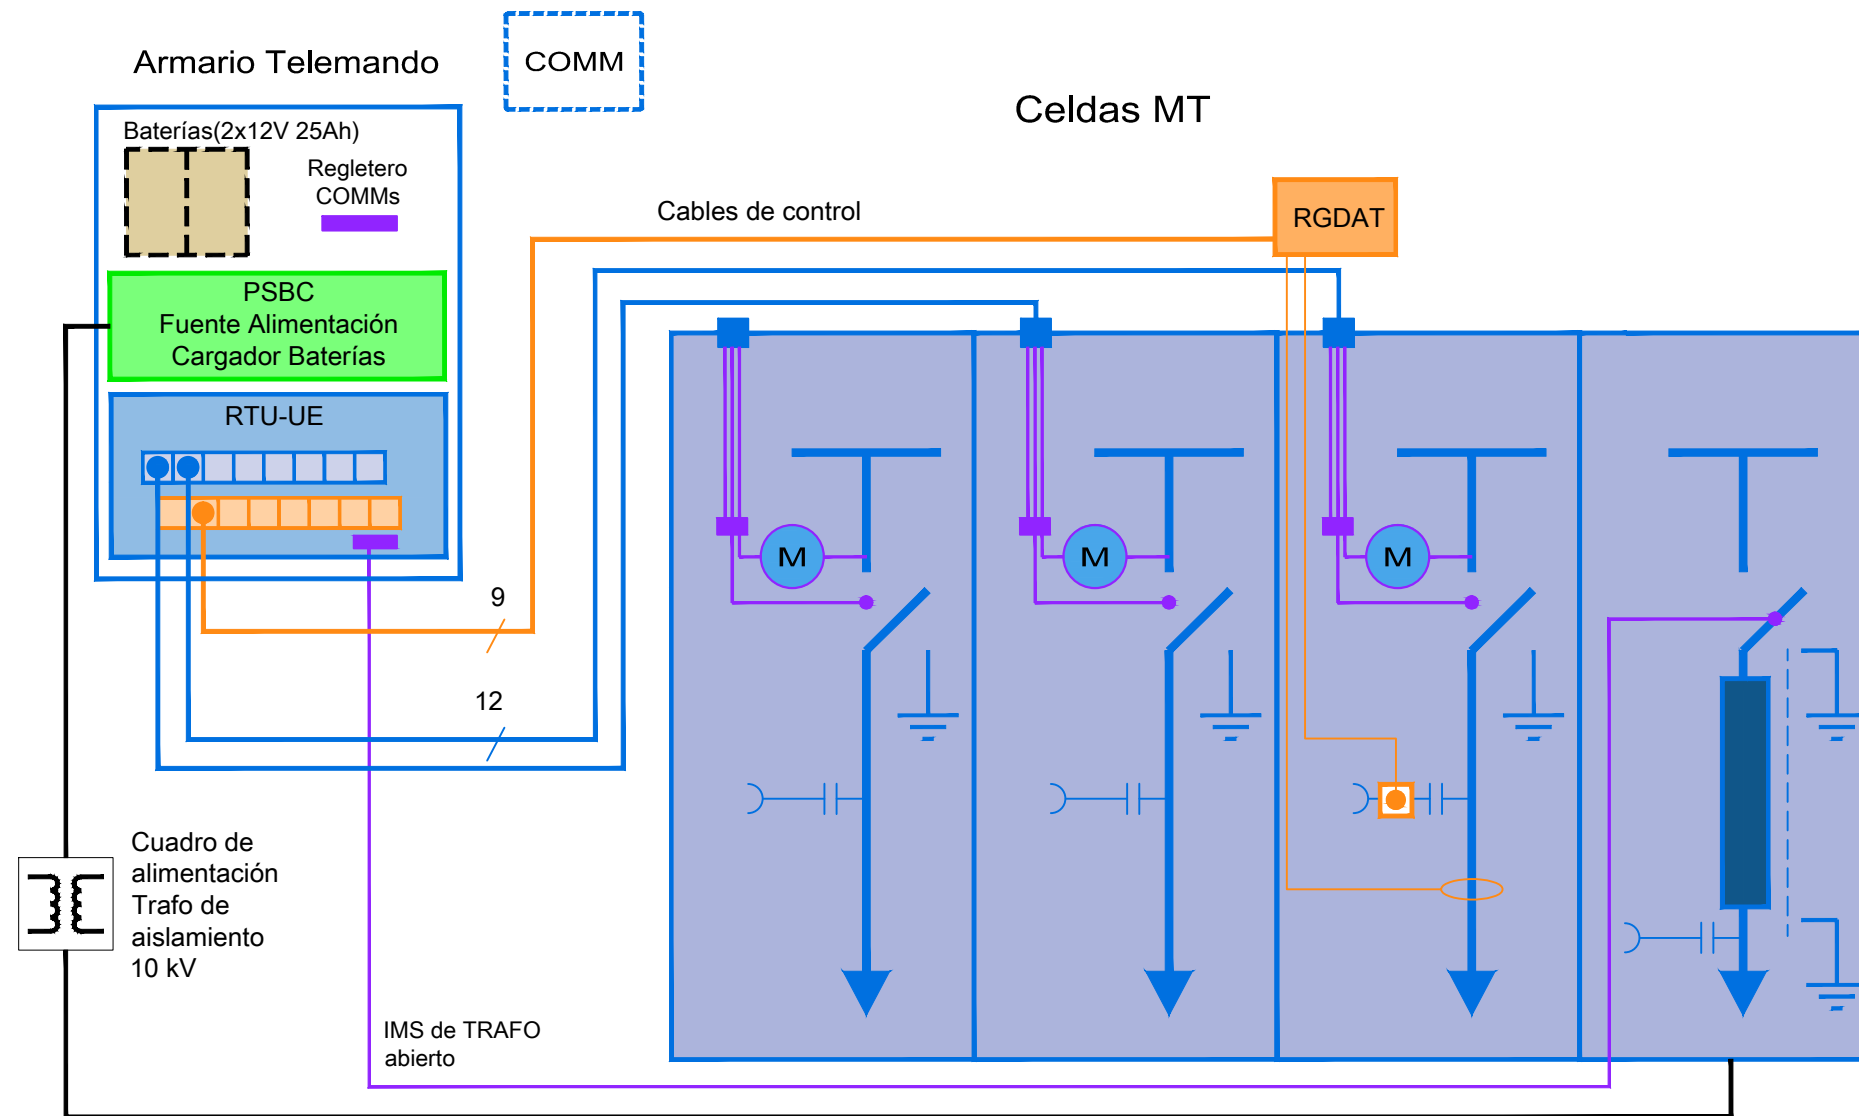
Armario Telemando

COMM

Celdas MT

Baterías(2x12V 25Ah)

Regletero COMMs

PSBC
Fuente Alimentación
Cargador Baterías

RTU-UE

Cables de control

RGDAT

M

M

M

9

12

Cuadro de alimentación Trafo de aislamiento 10 kV

IMS de TRAFO abierto